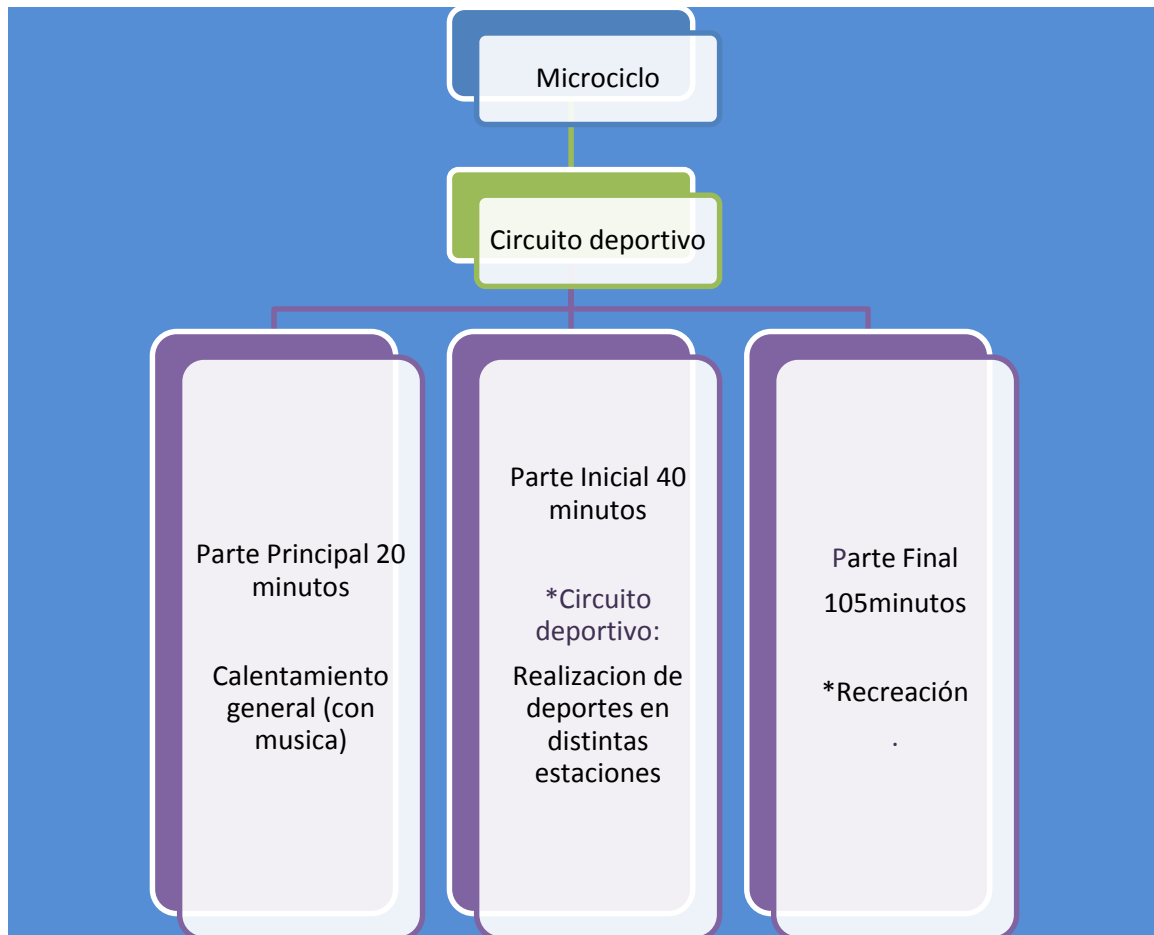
Microciclo

Circuito deportivo

Parte Principal 20 minutos

Calentamiento general (con musica)

Parte Inicial 40 minutos

*Circuito deportivo:

Realizacion de deportes en distintas estaciones

Parte Final 105minutos

*Recreación

.